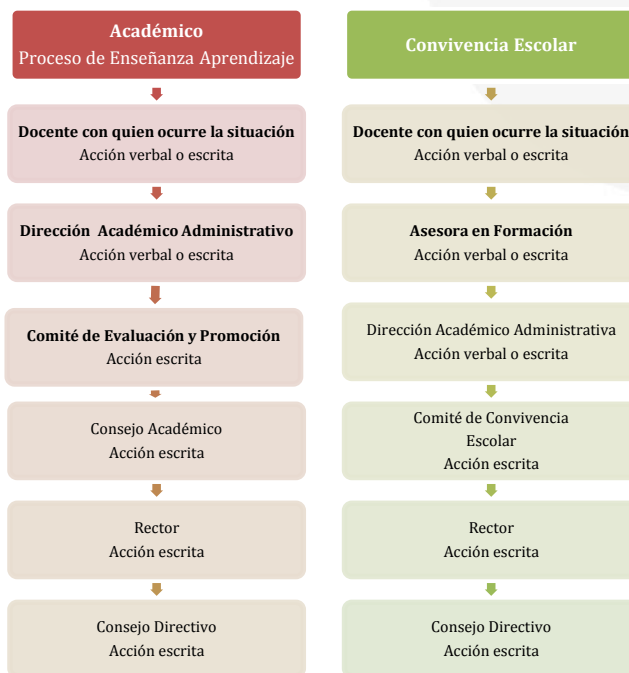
Académico
Proceso de Enseñanza Aprendizaje

Docente con quien ocurre la situación
Acción verbal o escrita

Dirección Académico Administrativo
Acción verbal o escrita

Comité de Evaluación y Promoción
Acción escrita

Consejo Académico
Acción escrita

Rector
Acción escrita

Consejo Directivo
Acción escrita

Convivencia Escolar

Docente con quien ocurre la situación
Acción verbal o escrita

Asesora en Formación
Acción verbal o escrita

Dirección Académico Administrativa
Acción verbal o escrita

Comité de Convivencia Escolar
Acción escrita

Rector
Acción escrita

Consejo Directivo
Acción escrita